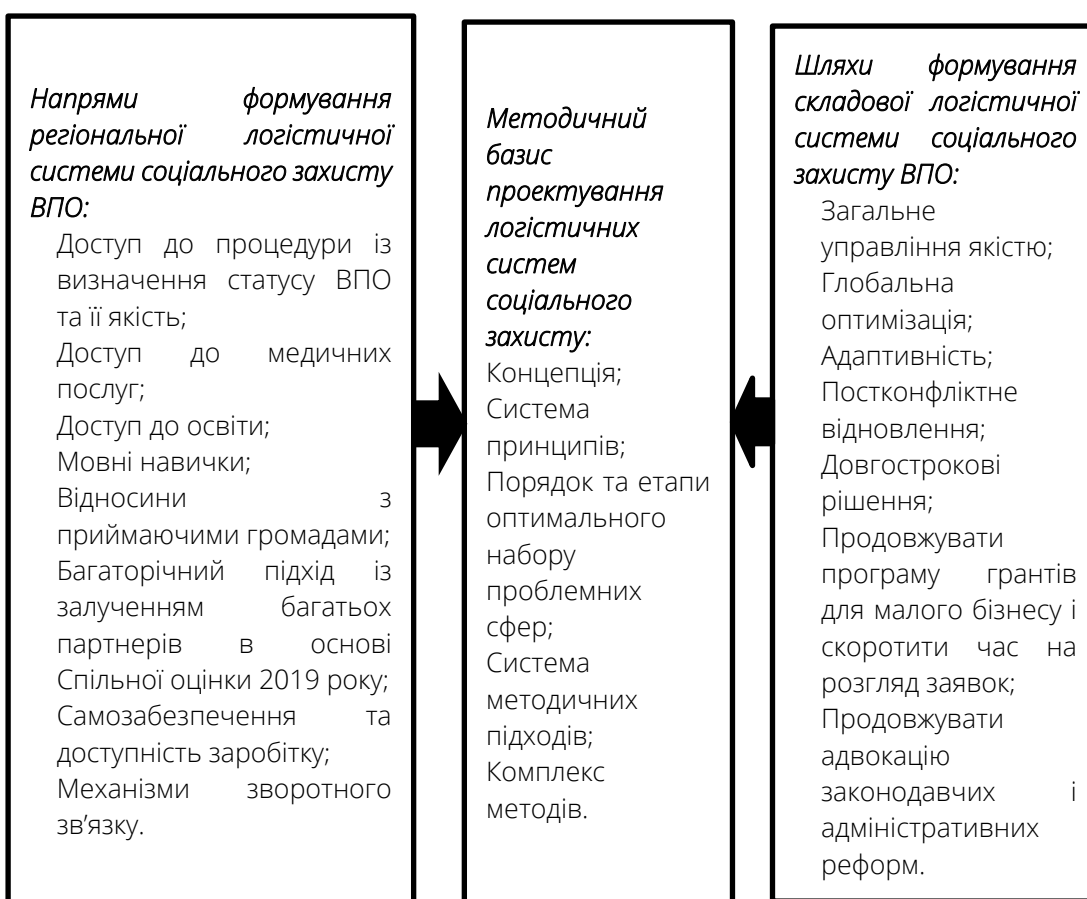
Напрями формування регіональної логістичної системи соціального захисту ВПО:
Доступ до процедури із визначення статусу ВПО та її якість;
Доступ до медичних послуг;
Доступ до освіти;
Мовні навички;
Відносини з приймаючими громадами;
Багаторічний підхід із залученням багатьох партнерів в основі Спільної оцінки 2019 року;
Самозабезпечення та доступність заробітку;
Механізми зворотного зв’язку.

Методичний базис проектування логістичних систем соціального захисту:
Концепція;
Система принципів;
Порядок та етапи оптимального набору проблемних сфер;
Система методичних підходів;
Комплекс методів.

Шляхи формування складової логістичної системи соціального захисту ВПО:
Загальне управління якістю;
Глобальна оптимізація;
Адаптивність;
Постконфліктне відновлення;
Довгострокові рішення;
Продовжувати програму грантів для малого бізнесу і скоротити час на розгляд заявок;
Продовжувати адвокацію законодавчих і адміністративних реформ.